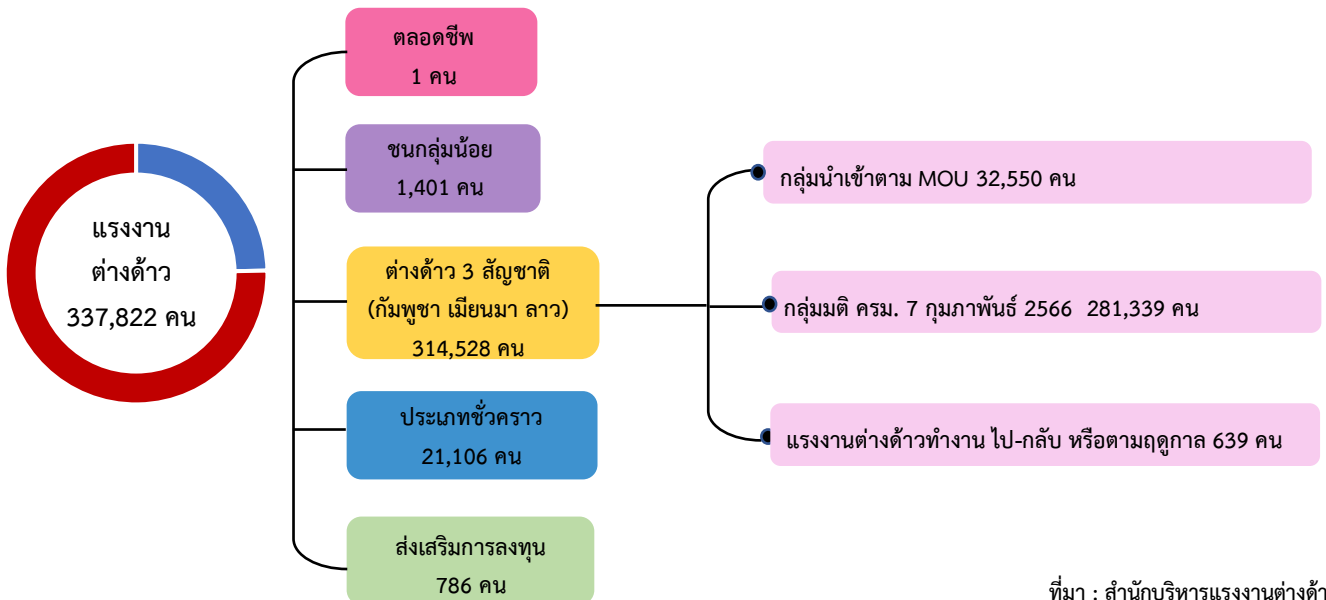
แรงงาน
ต่างด้าว
337,822 คน

ตลอดชีพ
1 คน

ชนกลุ่มน้อย
1,401 คน

ต่างด้าว 3 สัญชาติ
(กัมพูชา เมียนมา ลาว)
314,528 คน

ประเภทชั่วคราว
21,106 คน

ส่งเสริมการลงทุน
786 คน

กลุ่มนำเข้าตาม MOU 32,550 คน

กลุ่มมติ ครม. 7 กุมภาพันธ์ 2566 281,339 คน

แรงงานต่างด้าวทำงาน ไป-กลับ หรือตามฤดูกาล 639 คน

ที่มา : สำนักบริหารแรงงานต่างด้า